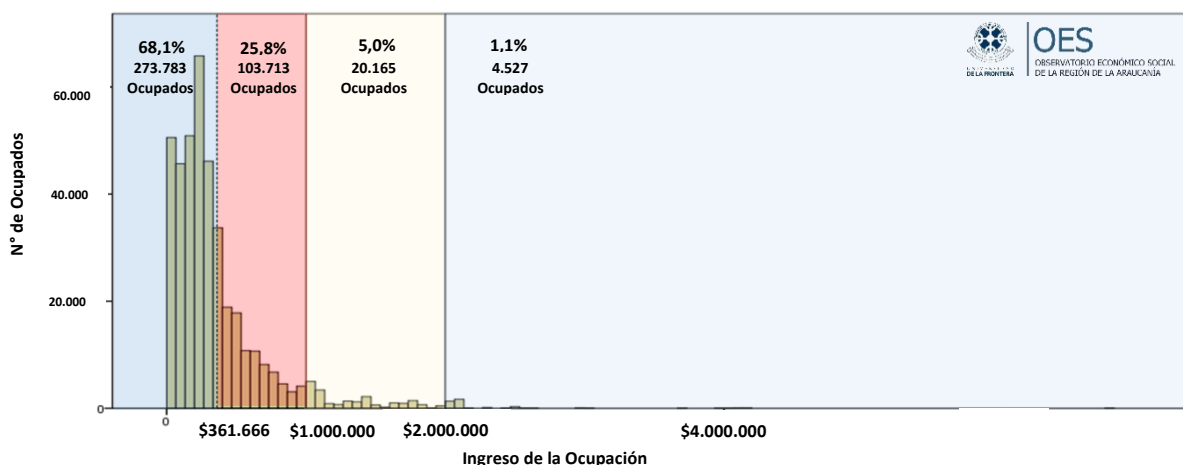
68,1%
273.783
Ocupados

25,8%
103.713
Ocupados

5,0%
20.165
Ocupados

1,1%
4.527
Ocupados

UNIVERSIDAD DE LA FRONTERA

OES
OBSERVATORIO ECONÓMICO SOCIAL
DE LA REGIÓN DE LA ARAUCANÍA

N° de Ocupados

60.000
40.000
20.000
0

0
$361.666
$1.000.000
$2.000.000
$4.000.000

Ingreso de la Ocupación